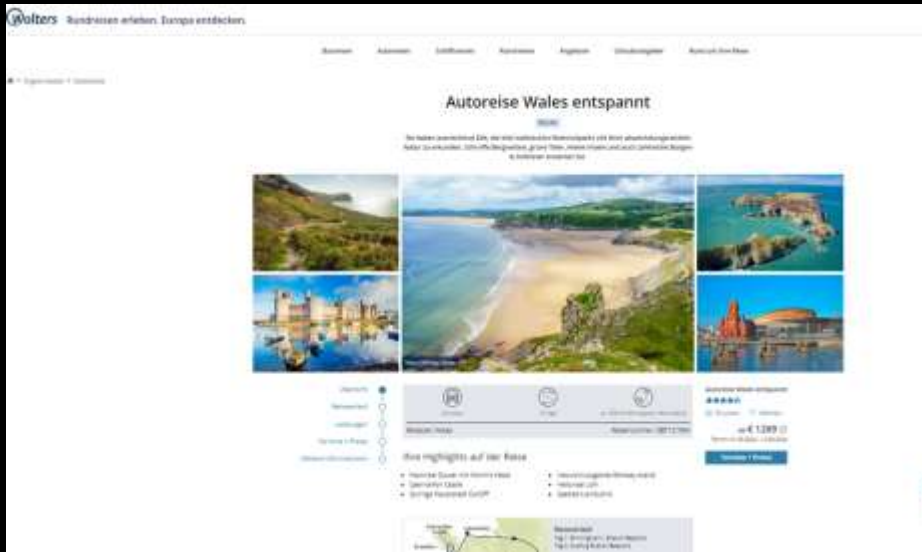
Wolters Rundreisen erleben. Europa entdecken.

Rundreisen Autoreisen Schiffsreisen Kurzreisen Angebote Unvergessliches Rund um Ihre Reise

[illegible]

Autoreise Wales entspannt

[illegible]

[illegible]

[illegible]

Übersicht
Reiseverlauf
Leistungen
Termine + Preise
Weitere Informationen

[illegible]

Ihre Highlights auf der Reise

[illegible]

Autoreise Wales entspannt

ab € 1289

Termine + Preise